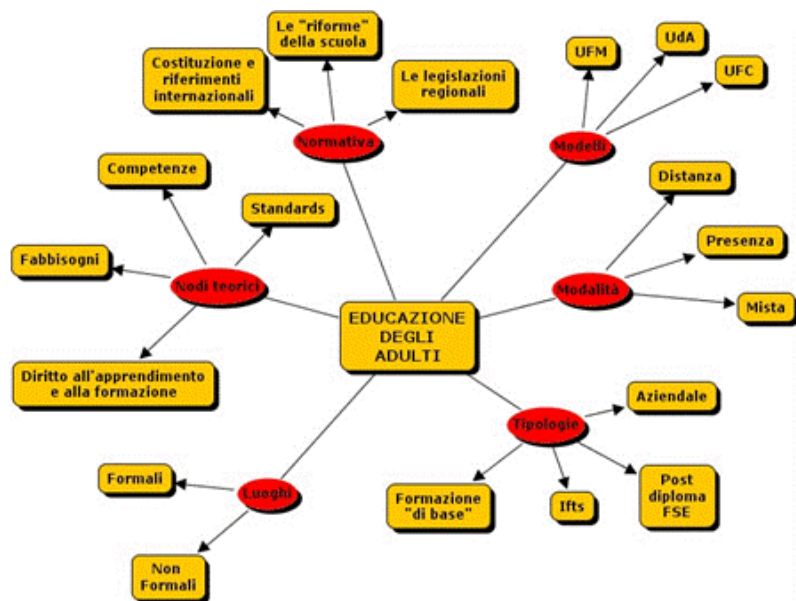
EDUCAZIONE DEGLI ADULTI

Normativa
Costituzione e riferimenti internazionali
Le "riforme" della scuola
Le legislazioni regionali

Modelli
UFM
UdA
UFC

Nodi teorici
Competenze
Standards
Fabbisogni
Diritto all'apprendimento e alla formazione

Modalità
Distanza
Presenza
Mista

Tipologie
Aziendale
Formazione "di base"
Ifts
Post diploma FSE

Luoghi
Formali
Non Formali